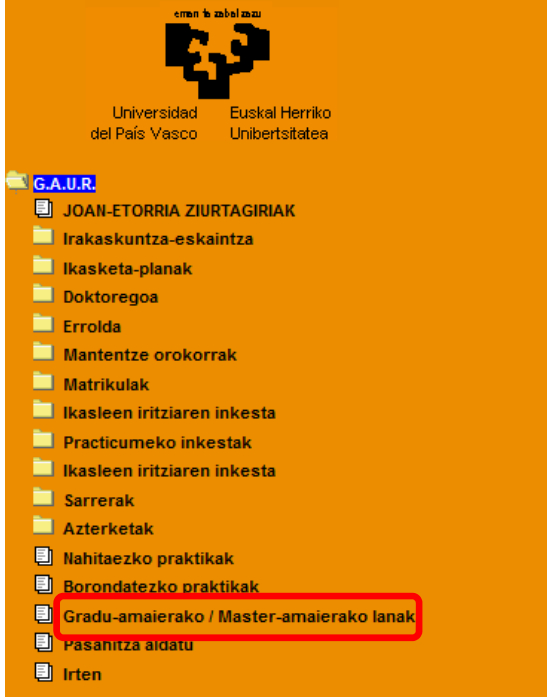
eman ta zabal zazu

Universidad del País Vasco

Euskal Herriko Unibertsitatea

G.A.U.R.

JOAN-ETORRIA ZIURTAGIRIAK

Irakaskuntza-eskaintza

Ikasketa-planak

Doktoregoa

Errolda

Mantentze orokorrak

Matrikulak

Ikasleen iritziaren inkesta

Practicumeko inkestak

Ikasleen iritziaren inkesta

Sarrerak

Azterketak

Nahitaezko praktikak

Borondatezko praktikak

Gradu-amaierako / Master-amaierako lanak

Pasahitza aldatu

Irten